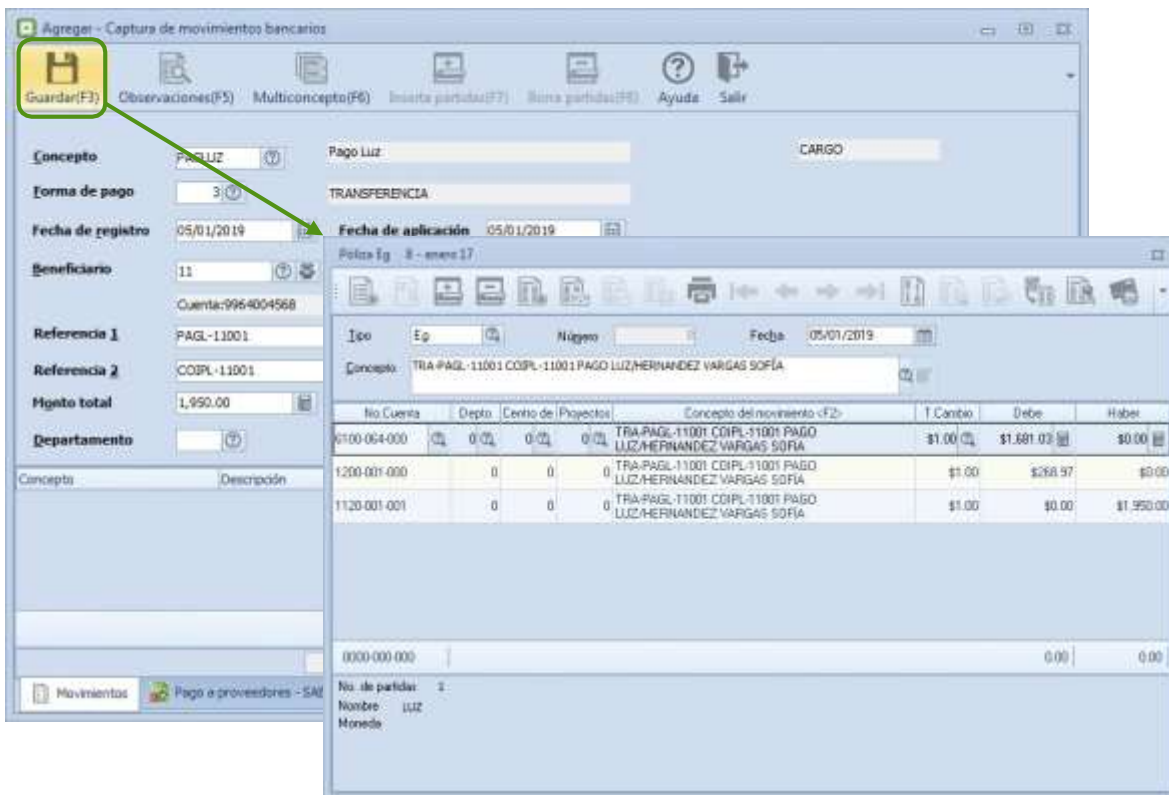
Agregar - Captura de movimientos bancarios

Guardar(F3) Observaciones(F5) Multiconcepto(F6) Inserta partidas(F7) Borra partidas(F8) Ayuda Salir

Concepto PAGLUZ Pago Luz CARGO
Forma de pago 3 TRANSFERENCIA
Fecha de registro 05/01/2019 Fecha de aplicación 05/01/2019
Beneficiario 11
Cuenta:9964004568
Referencia 1 PAGL-11001
Referencia 2 COIPL-11001
Monto total 1,950.00
Departamento

Concepto Descripción

Movimientos Pago a proveedores - SAE

Poliza Eg 8 - enero 17

Tipo Eg Número Fecha 05/01/2019
Concepto TRA-PAGL-11001 COIPL-11001 PAGO LUZ/HERNANDEZ VARGAS SOFIA

| No.Cuenta | Depto | Centro de | Proyectos | Concepto del movimiento <F2> | T.Cambio | Debe | Haber |
|---|---|---|---|---|---|---|---|
| 6100-064-000 | 0 | 0 | 0 | TRA-PAGL-11001 COIPL-11001 PAGO LUZ/HERNANDEZ VARGAS SOFIA | $1.00 | $1,681.03 | $0.00 |
| 1200-001-000 | 0 | 0 | 0 | TRA-PAGL-11001 COIPL-11001 PAGO LUZ/HERNANDEZ VARGAS SOFIA | $1.00 | $268.97 | $0.00 |
| 1120-001-001 | 0 | 0 | 0 | TRA-PAGL-11001 COIPL-11001 PAGO LUZ/HERNANDEZ VARGAS SOFIA | $1.00 | $0.00 | $1,950.00 |

0000-000-000 0.00 0.00

No. de partidas 3
Nombre LUZ
Moneda